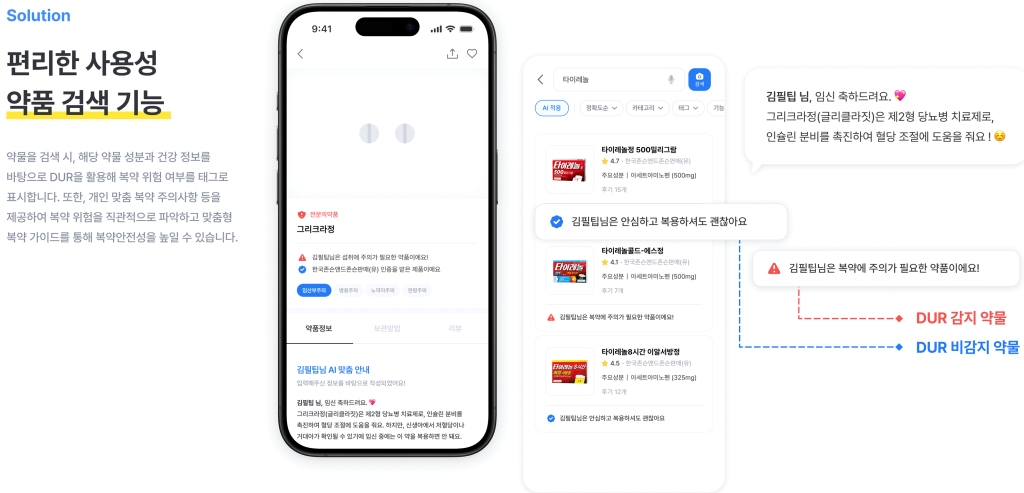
Solution

편리한 사용성
약품 검색 기능

약품을 검색 시, 해당 약물 성분과 건강 정보를 바탕으로 DUR을 활용해 복약 위험 여부를 태그로 표시합니다. 또한, 개인 맞춤 복약 주의사항 등을 제공하여 복약 위험을 직관적으로 파악하고 맞춤형 복약 가이드를 통해 복약안전성을 높일 수 있습니다.

9:41

전문의약품
그리크라정

김필팁님은 섭취에 주의가 필요한 약품이에요!
한국존슨앤드존슨판매(유) 인증을 받은 제품이에요

임산부주의 병용주의 노약자주의 연령주의

약품정보 보관방법 리뷰

김필팁님 AI 맞춤 안내
입력해주신 정보를 바탕으로 작성되었어요!

김필팁 님, 임신 축하드려요. 💖
그리크라정(글리클라짓)은 제2형 당뇨병 치료제로, 인슐린 분비를 촉진하여 혈당 조절에 도움을 줘요. 하지만, 신생아에서 저혈당이나 기대이가 확인될 수 있기에 임신 중에는 이 약을 복용하면 안 돼요.

타이레놀

AI 적용 정확도순 카테고리 태그 기능

타이레놀정 500밀리그람
4.7 · 한국존슨앤드존슨판매(유)
주요성분 | 아세트아미노펜 (500mg)
후기 15개

김필팁님은 안심하고 복용하셔도 괜찮아요

타이레놀콜드-에스정
4.1 · 한국존슨앤드존슨판매(유)
주요성분 | 아세트아미노펜 (500mg)
후기 7개

김필팁님은 복약에 주의가 필요한 약품이에요!

타이레놀8시간 이알서방정
4.6 · 한국존슨앤드존슨판매(유)
주요성분 | 아세트아미노펜 (325mg)
후기 12개

김필팁님은 안심하고 복용하셔도 괜찮아요

김필팁 님, 임신 축하드려요. 💖
그리크라정(글리클라짓)은 제2형 당뇨병 치료제로,
인슐린 분비를 촉진하여 혈당 조절에 도움을 줘요 ! ☺️

김필팁님은 복약에 주의가 필요한 약품이에요!

DUR 감지 약물
DUR 비감지 약물